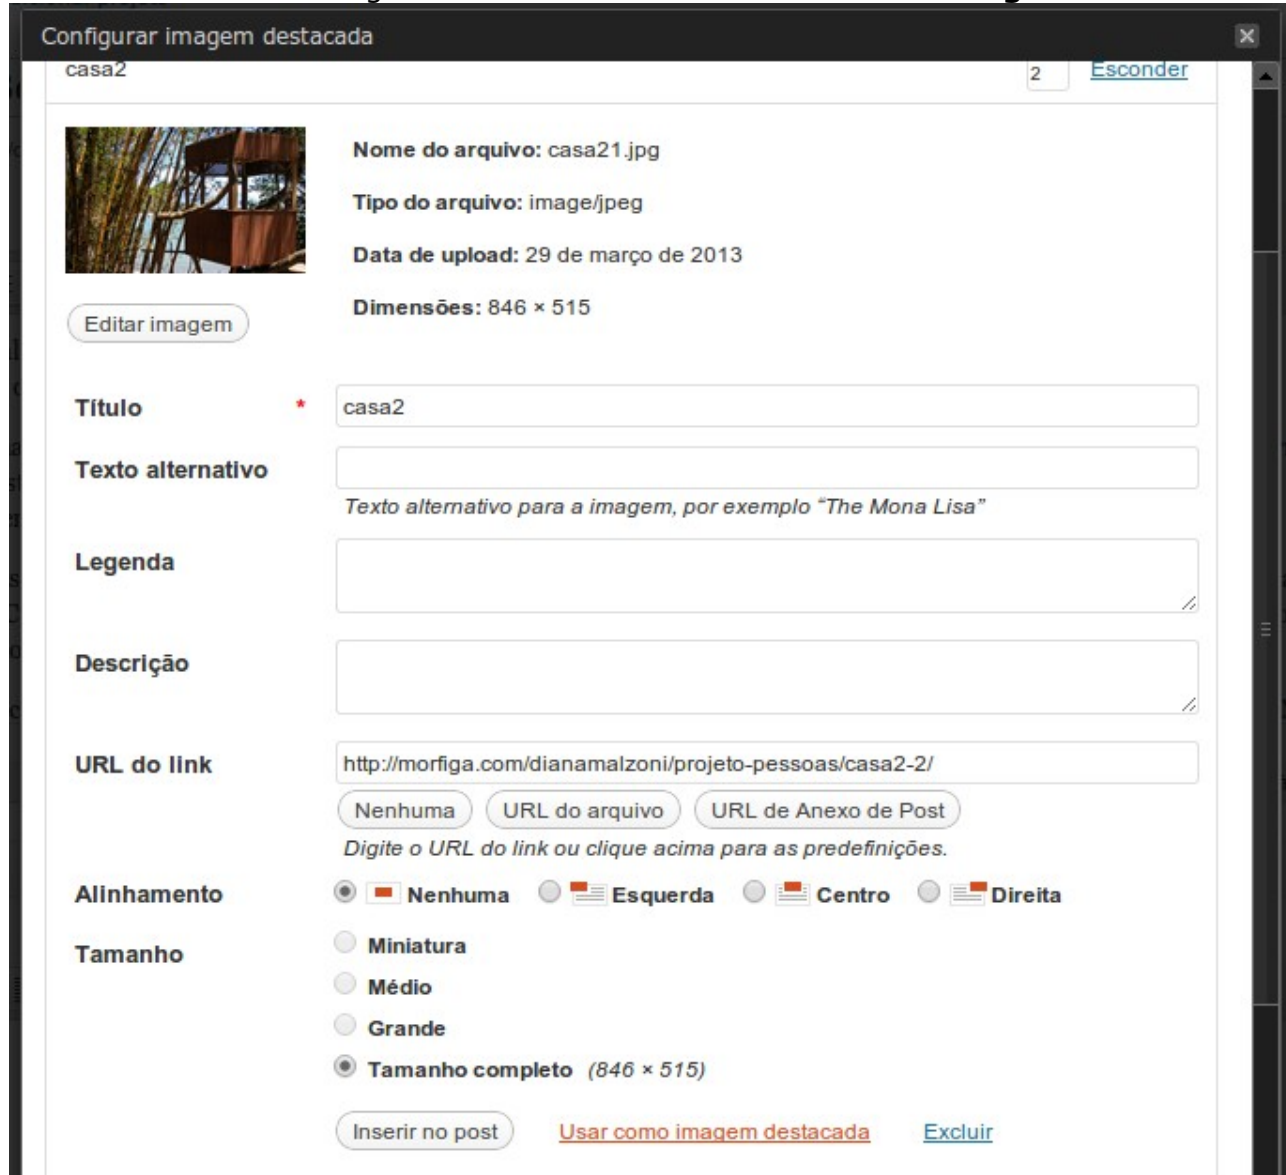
Configurar imagem destacada

casa2

2 Esconder

Nome do arquivo: casa21.jpg

Tipo do arquivo: image/jpeg

Data de upload: 29 de março de 2013

Dimensões: 846 × 515

Editar imagem

Título *
casa2

Texto alternativo

Texto alternativo para a imagem, por exemplo “The Mona Lisa”

Legenda

Descrição

URL do link
http://morfiga.com/dianamalzoni/projeto-pessoas/casa2-2/

Nenhuma URL do arquivo URL de Anexo de Post

Digite o URL do link ou clique acima para as predefinições.

Alinhamento
Nenhuma Esquerda Centro Direita

Tamanho
Miniatura
Médio
Grande
Tamanho completo (846 × 515)

Inserir no post Usar como imagem destacada Excluir